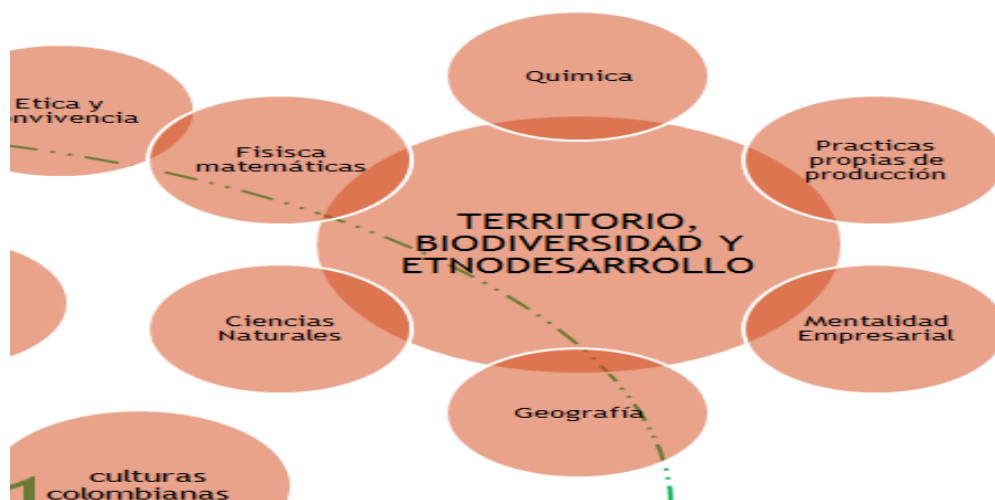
Etica y
onvivencia

Fisisca
matemáticas

Quimica

Practicas
propias de
producción

TERRITORIO,
BIODIVERSIDAD Y
ETNODESARROLLO

Ciencias
Naturales

Mentalidad
Empresarial

Geografía

culturas
colombianas